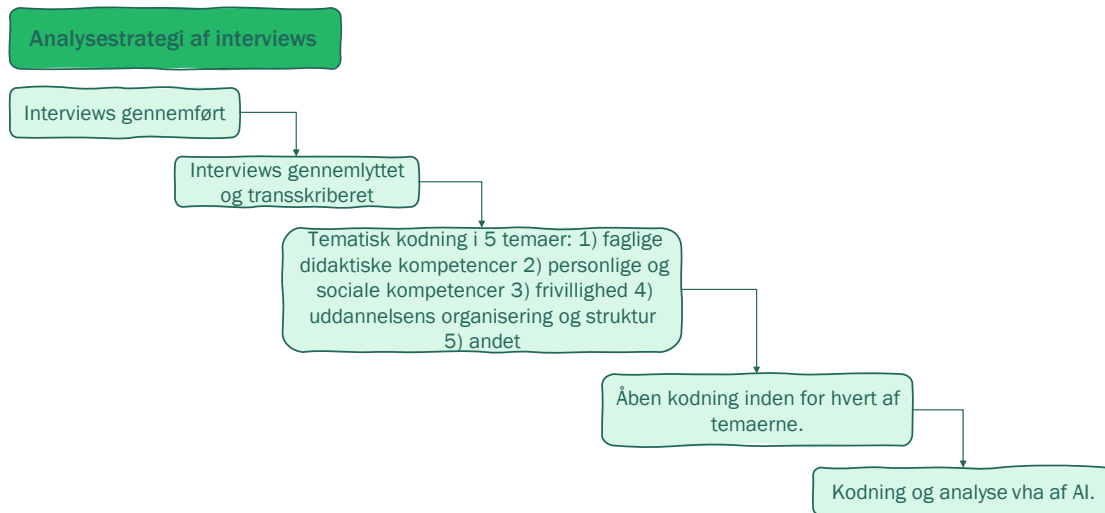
Analysestrategi af interviews

Interviews gennemført

Interviews gennemlyttet og transskriberet

Tematisk kodning i 5 temaer: 1) faglige didaktiske kompetencer 2) personlige og sociale kompetencer 3) frivillighed 4) uddannelsens organisering og struktur 5) andet

Åben kodning inden for hvert af temaerne.

Kodning og analyse vha af AI.